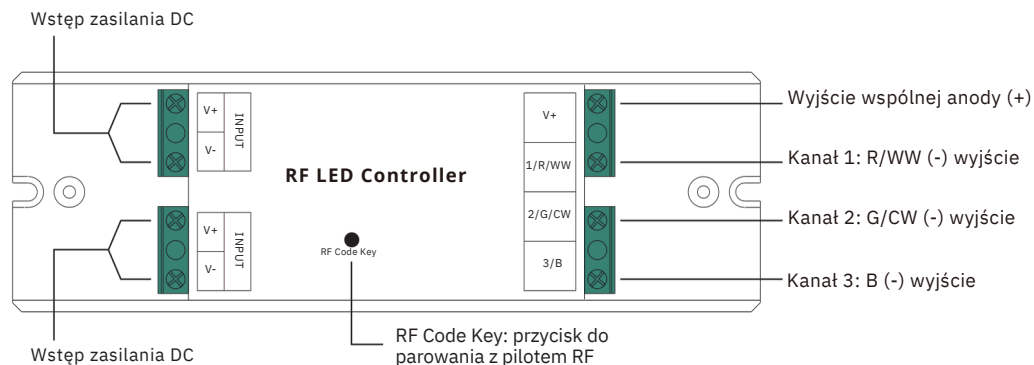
Wstęp zasilania DC

V+

V-

INPUT

V+

V-

INPUT

RF LED Controller

RF Code Key

V+

1/R/WW

2/G/CW

3/B

Wyjście wspólnej anody (+)

Kanał 1: R/WW (-) wyjście

Kanał 2: G/CW (-) wyjście

Kanał 3: B (-) wyjście

Wstęp zasilania DC

RF Code Key: przycisk do parowania z pilotem RF